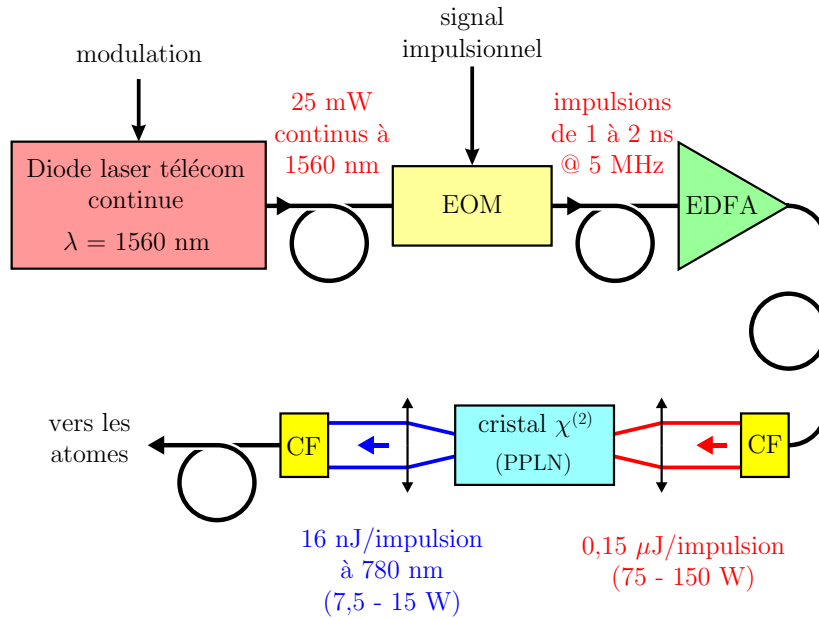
modulation

signal impulsionnel

25 mW continus à 1560 nm

impulsions de 1 à 2 ns @ 5 MHz

Diode laser télécom continue
$\lambda = 1560$ nm

EOM

EDFA

vers les atomes

CF

cristal $\chi^{(2)}$
(PPLN)

CF

16 nJ/impulsion à 780 nm (7,5 - 15 W)

0,15 $\mu$J/impulsion (75 - 150 W)